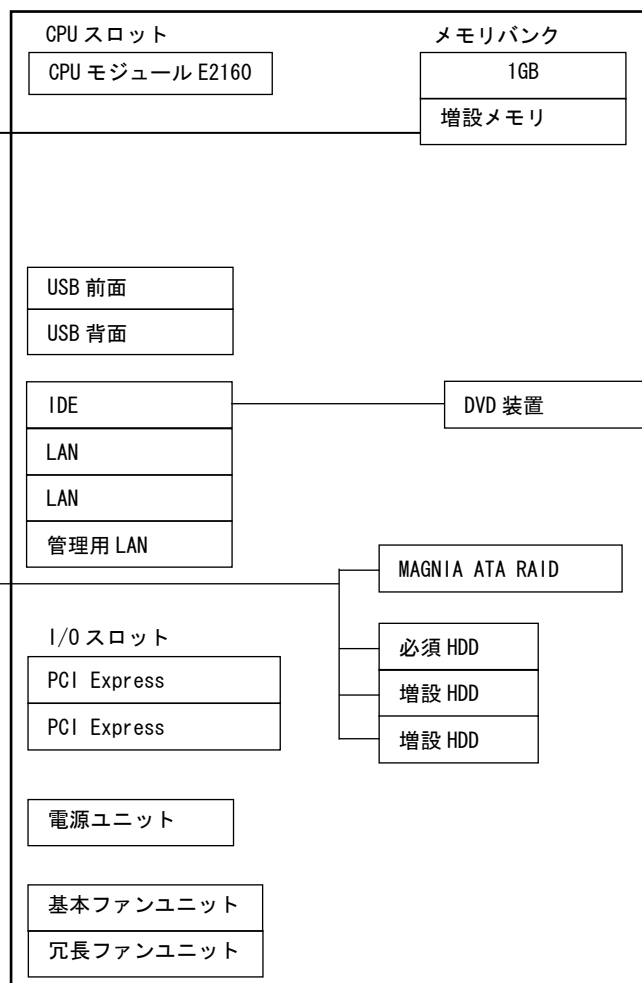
CPU スロット

CPU モジュール E2160

メモリバンク

1GB

増設メモリ

USB 前面

USB 背面

IDE

DVD 装置

LAN

LAN

管理用 LAN

MAGNIA ATA RAID

I/O スロット

PCI Express

PCI Express

必須 HDD

増設 HDD

増設 HDD

電源ユニット

基本ファンユニット

冗長ファンユニット